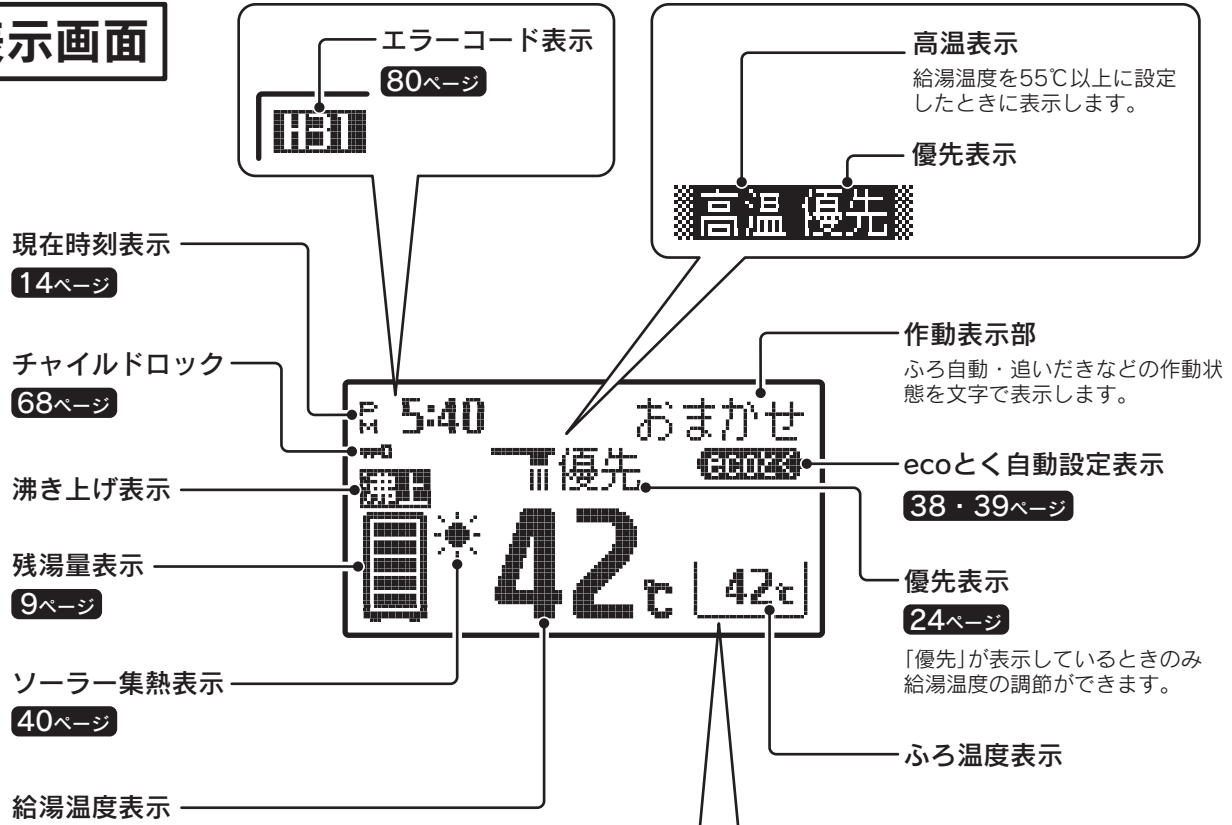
表示画面

エラーコード表示
80ページ
H31

高温表示
給湯温度を55℃以上に設定したときに表示します。
優先表示
高温 優先

現在時刻表示
14ページ

チャイルドロック
68ページ

沸き上げ表示

残湯量表示
9ページ

ソーラー集熱表示
40ページ

給湯温度表示

PM 5:40
おまかせ
優先
ECOとく
沸上
42℃
42℃

作動表示部
ふろ自動・追いだきなどの作動状態を文字で表示します。

ecoとく自動設定表示
38・39ページ

優先表示
24ページ
「優先」が表示しているときのみ給湯温度の調節ができます。

ふろ温度表示